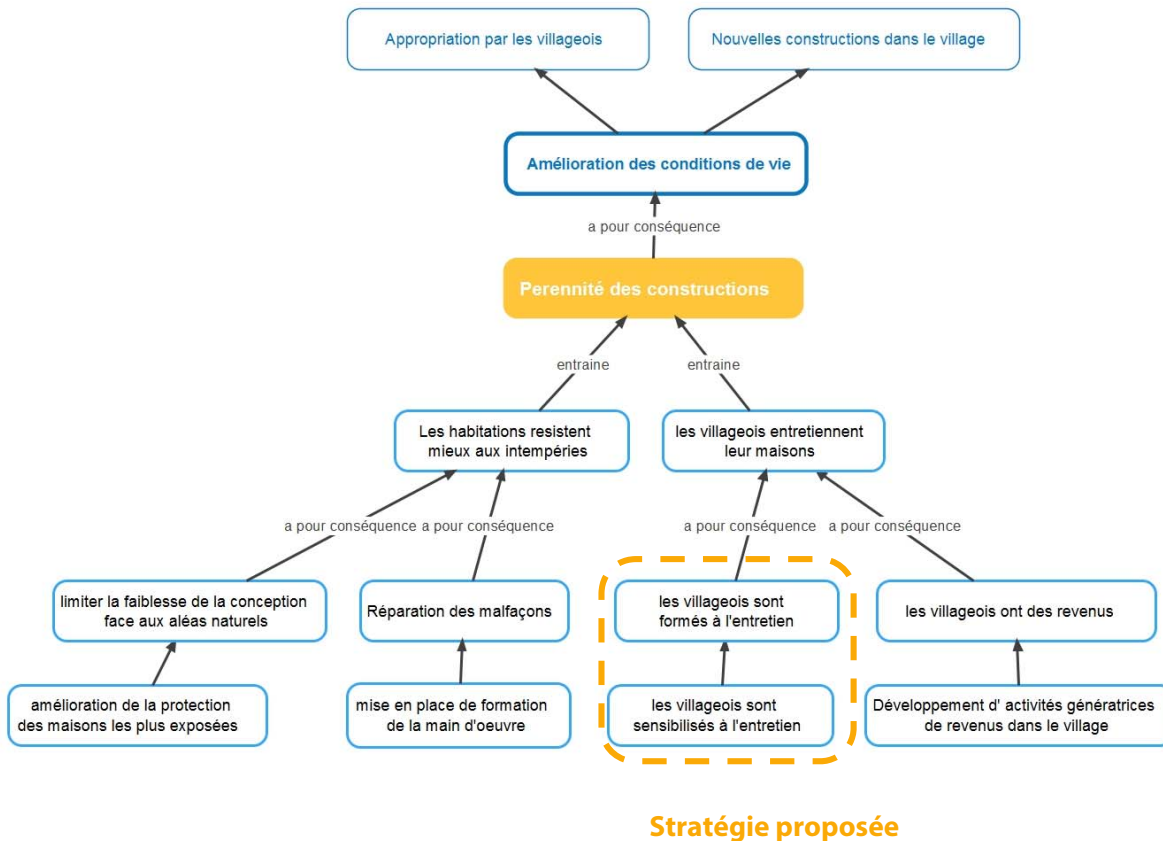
Appropriation par les villageois

Nouvelles constructions dans le village

Amélioration des conditions de vie

a pour conséquence

Perennité des constructions

entraine

entraine

Les habitations resistent mieux aux intempéries

les villageois entretiennent leur maisons

a pour conséquence a pour conséquence

a pour conséquence a pour conséquence

limiter la faiblesse de la conception face aux aléas naturels

Réparation des malfaçons

les villageois sont formés à l'entretien

les villageois ont des revenus

amélioration de la protection des maisons les plus exposées

mise en place de formation de la main d'oeuvre

les villageois sont sensibilisés à l'entretien

Développement d' activités génératrices de revenus dans le village

Stratégie proposée